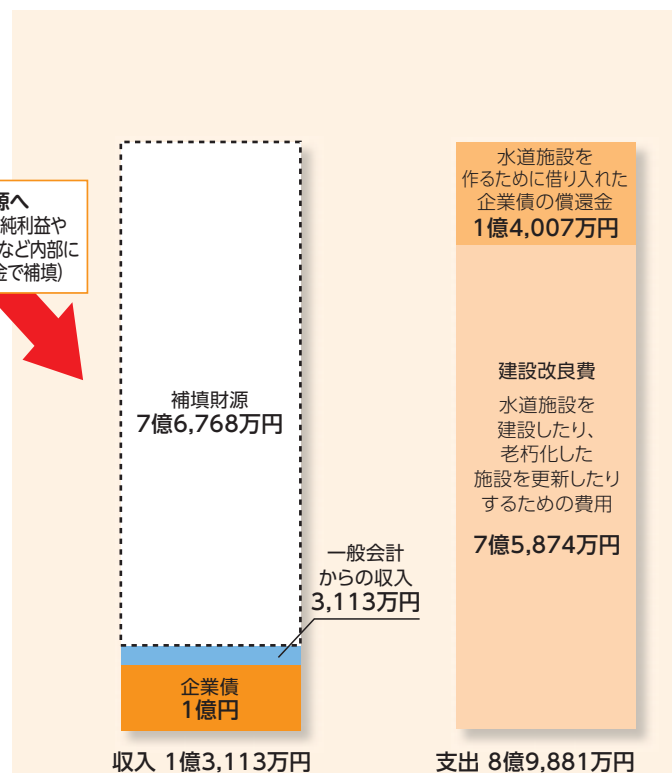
源へ
純利益や
など内部に
金で補填)

補填財源
7億6,768万円

一般会計
からの収入
3,113万円

企業債
1億円

収入 1億3,113万円

水道施設を
作るために借り入れた
企業債の償還金
1億4,007万円

建設改良費
水道施設を
建設したり、
老朽化した
施設を更新したり
するための費用
7億5,874万円

支出 8億9,881万円